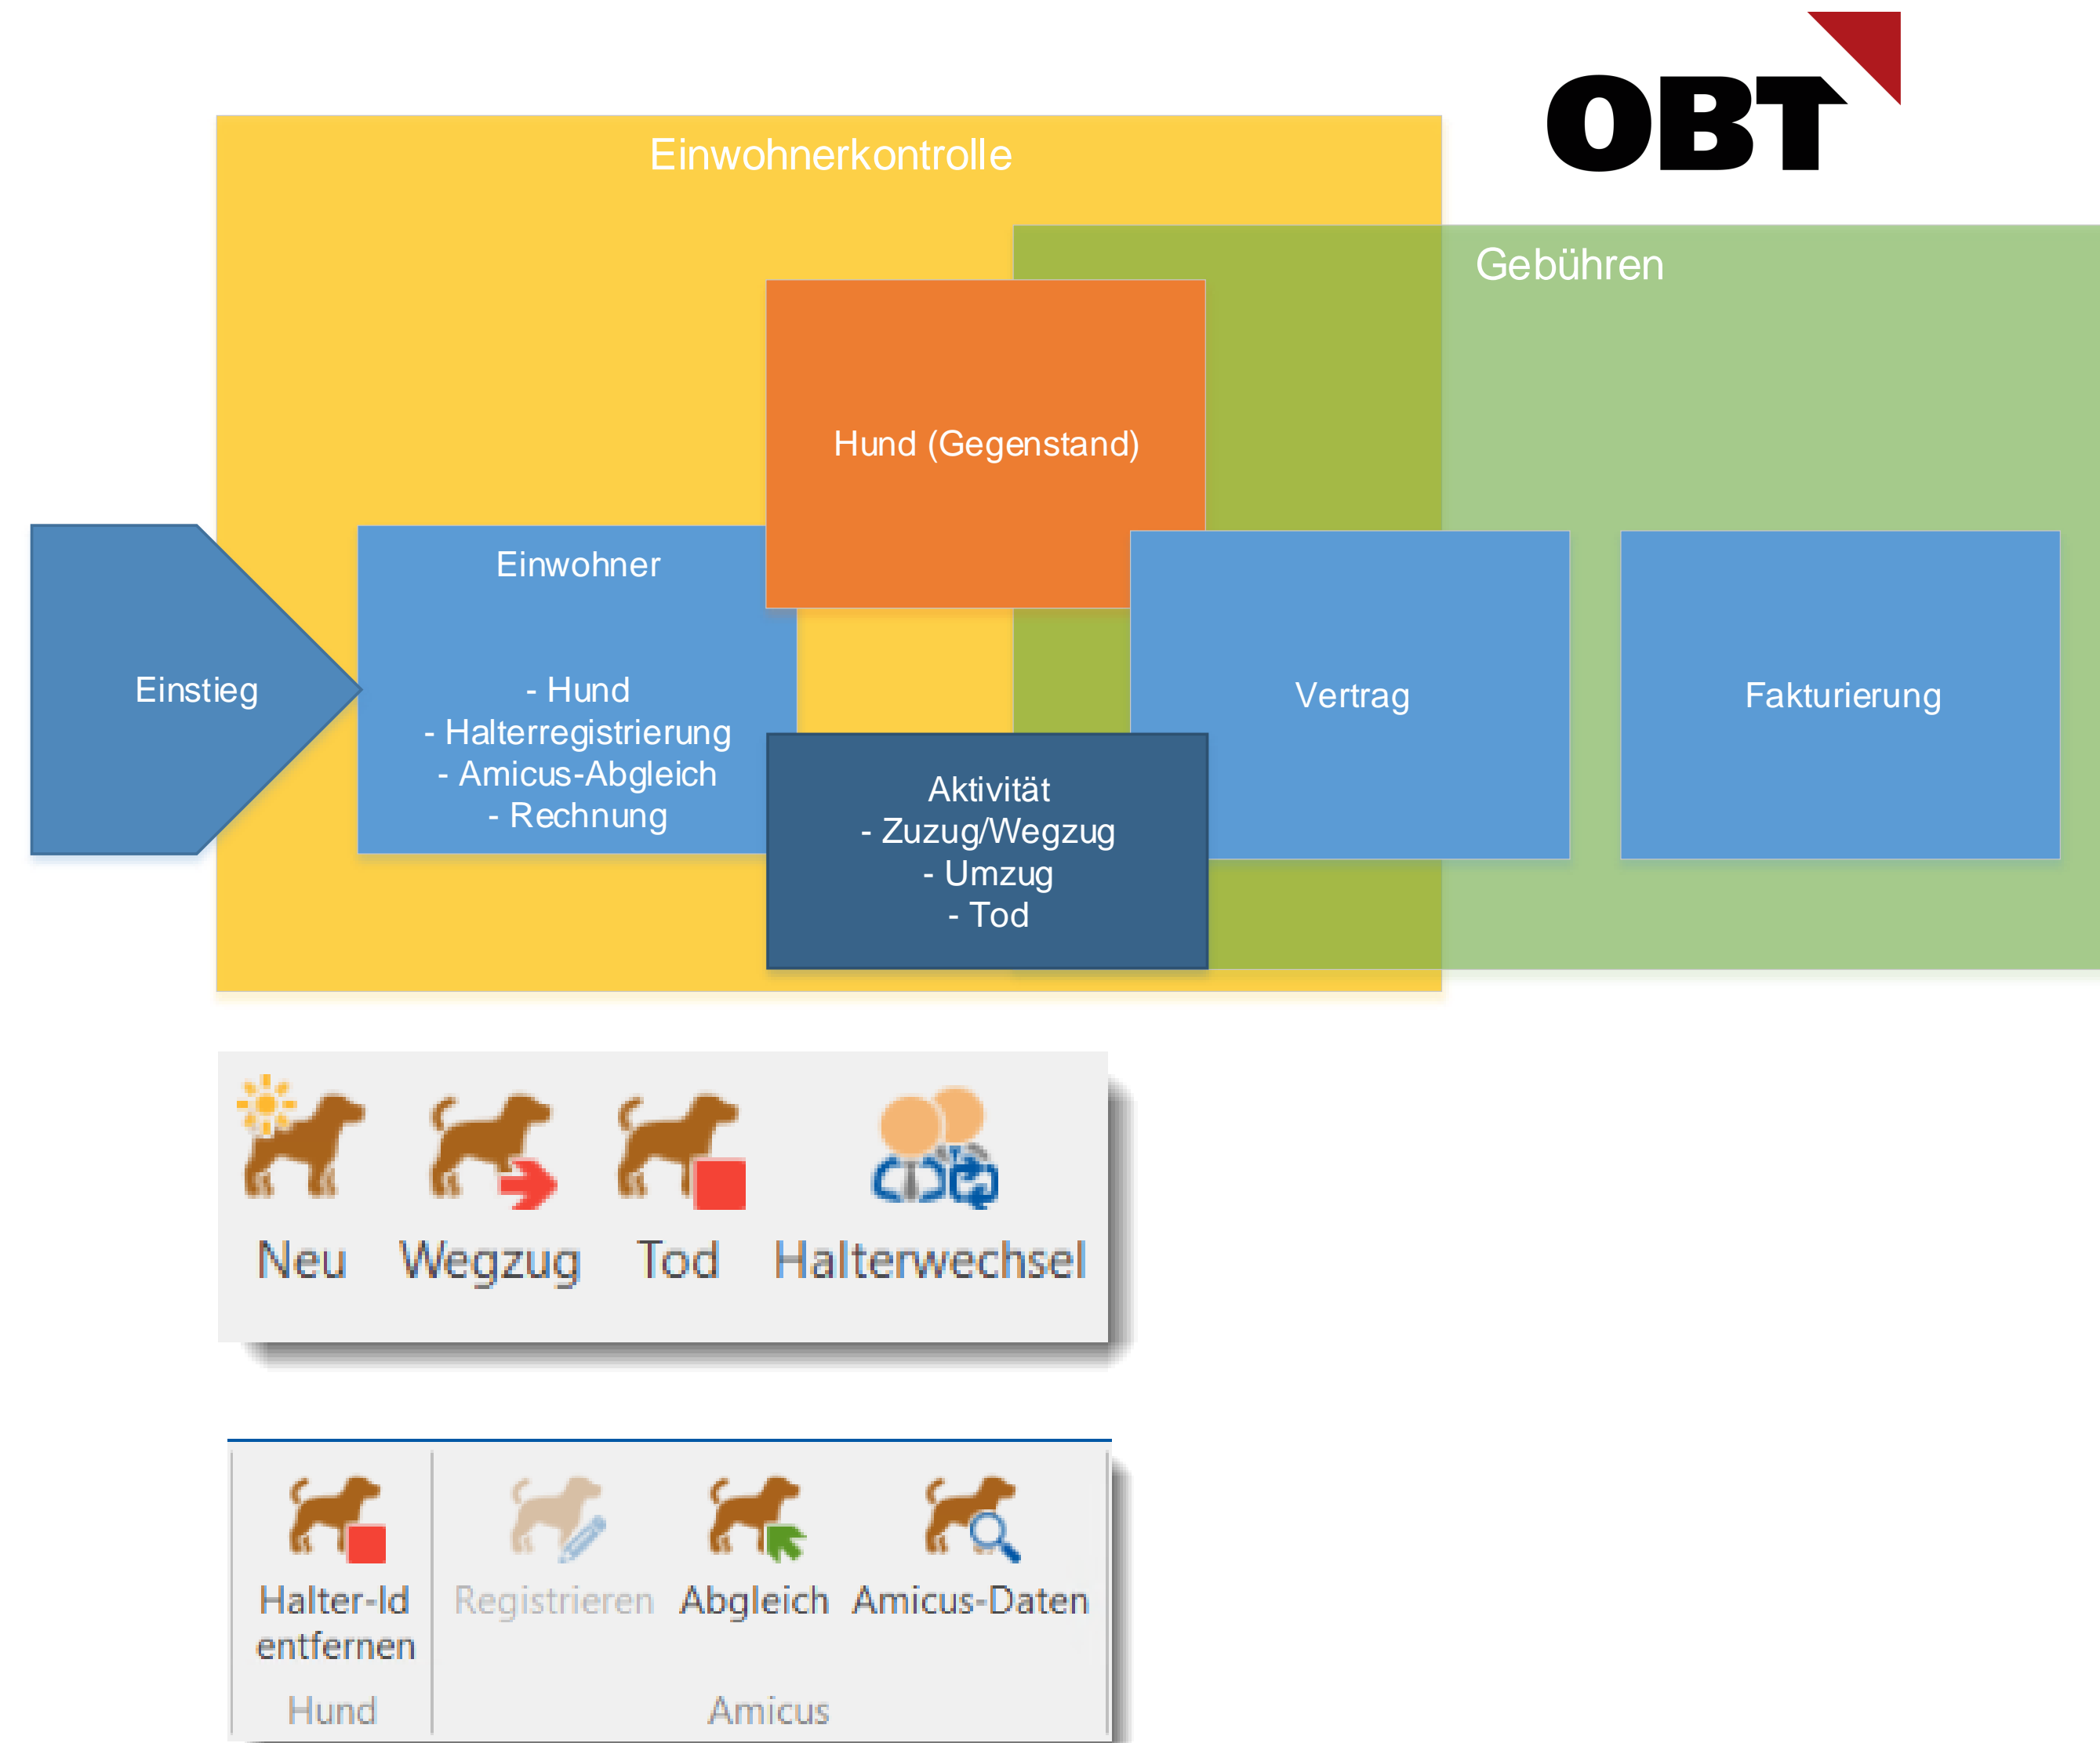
OBT

Einwohnerkontrolle

Gebühren

Hund (Gegenstand)

Einstieg

Einwohner

- Hund
- Halterregistrierung
- Amicus-Abgleich
- Rechnung

Vertrag

Fakturierung

Aktivität
- Zuzug/Wegzug
- Umzug
- Tod

Neu Wegzug Tod Halterwechsel

Halter-Id entfernen
Hund

Registrieren Abgleich Amicus-Daten
Amicus